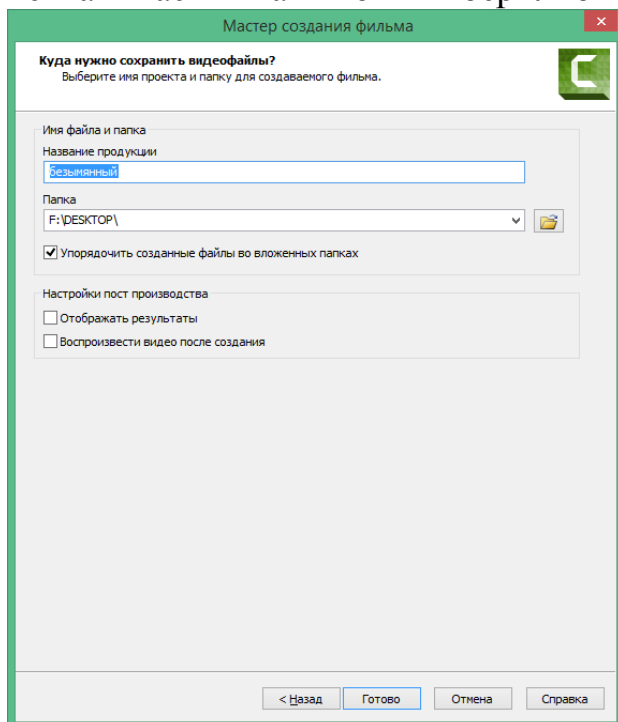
Мастер создания фильма

Куда нужно сохранить видеофайлы?
Выберите имя проекта и папку для создаваемого фильма.

Имя файла и папка
Название продукции
безымянный
Папка
F:\DESKTOP\
Упорядочить созданные файлы во вложенных папках

Настройки пост производства
Отображать результаты
Воспроизвести видео после создания

< Назад
Готово
Отмена
Справка